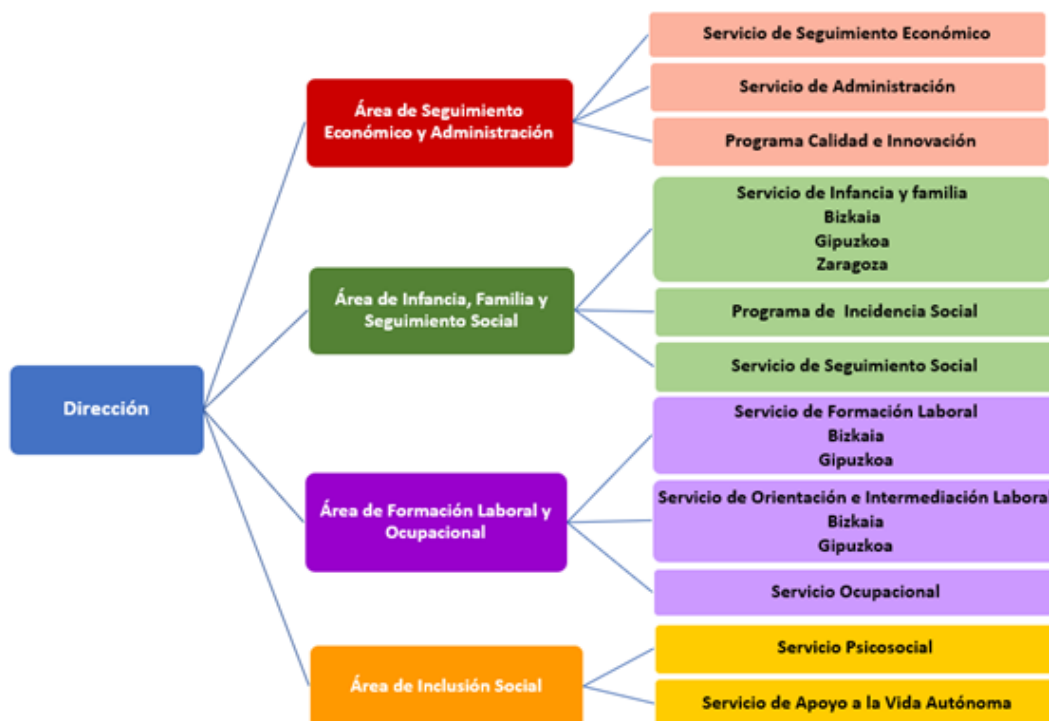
Dirección

Área de Seguimiento Económico y Administración

Servicio de Seguimiento Económico

Servicio de Administración

Programa Calidad e Innovación

Área de Infancia, Familia y Seguimiento Social

Servicio de Infancia y familia
Bizkaia
Gipuzkoa
Zaragoza

Programa de Incidencia Social

Servicio de Seguimiento Social

Área de Formación Laboral y Ocupacional

Servicio de Formación Laboral
Bizkaia
Gipuzkoa

Servicio de Orientación e Intermediación Labora
Bizkaia
Gipuzkoa

Servicio Ocupacional

Área de Inclusión Social

Servicio Psicosocial

Servicio de Apoyo a la Vida Autónoma